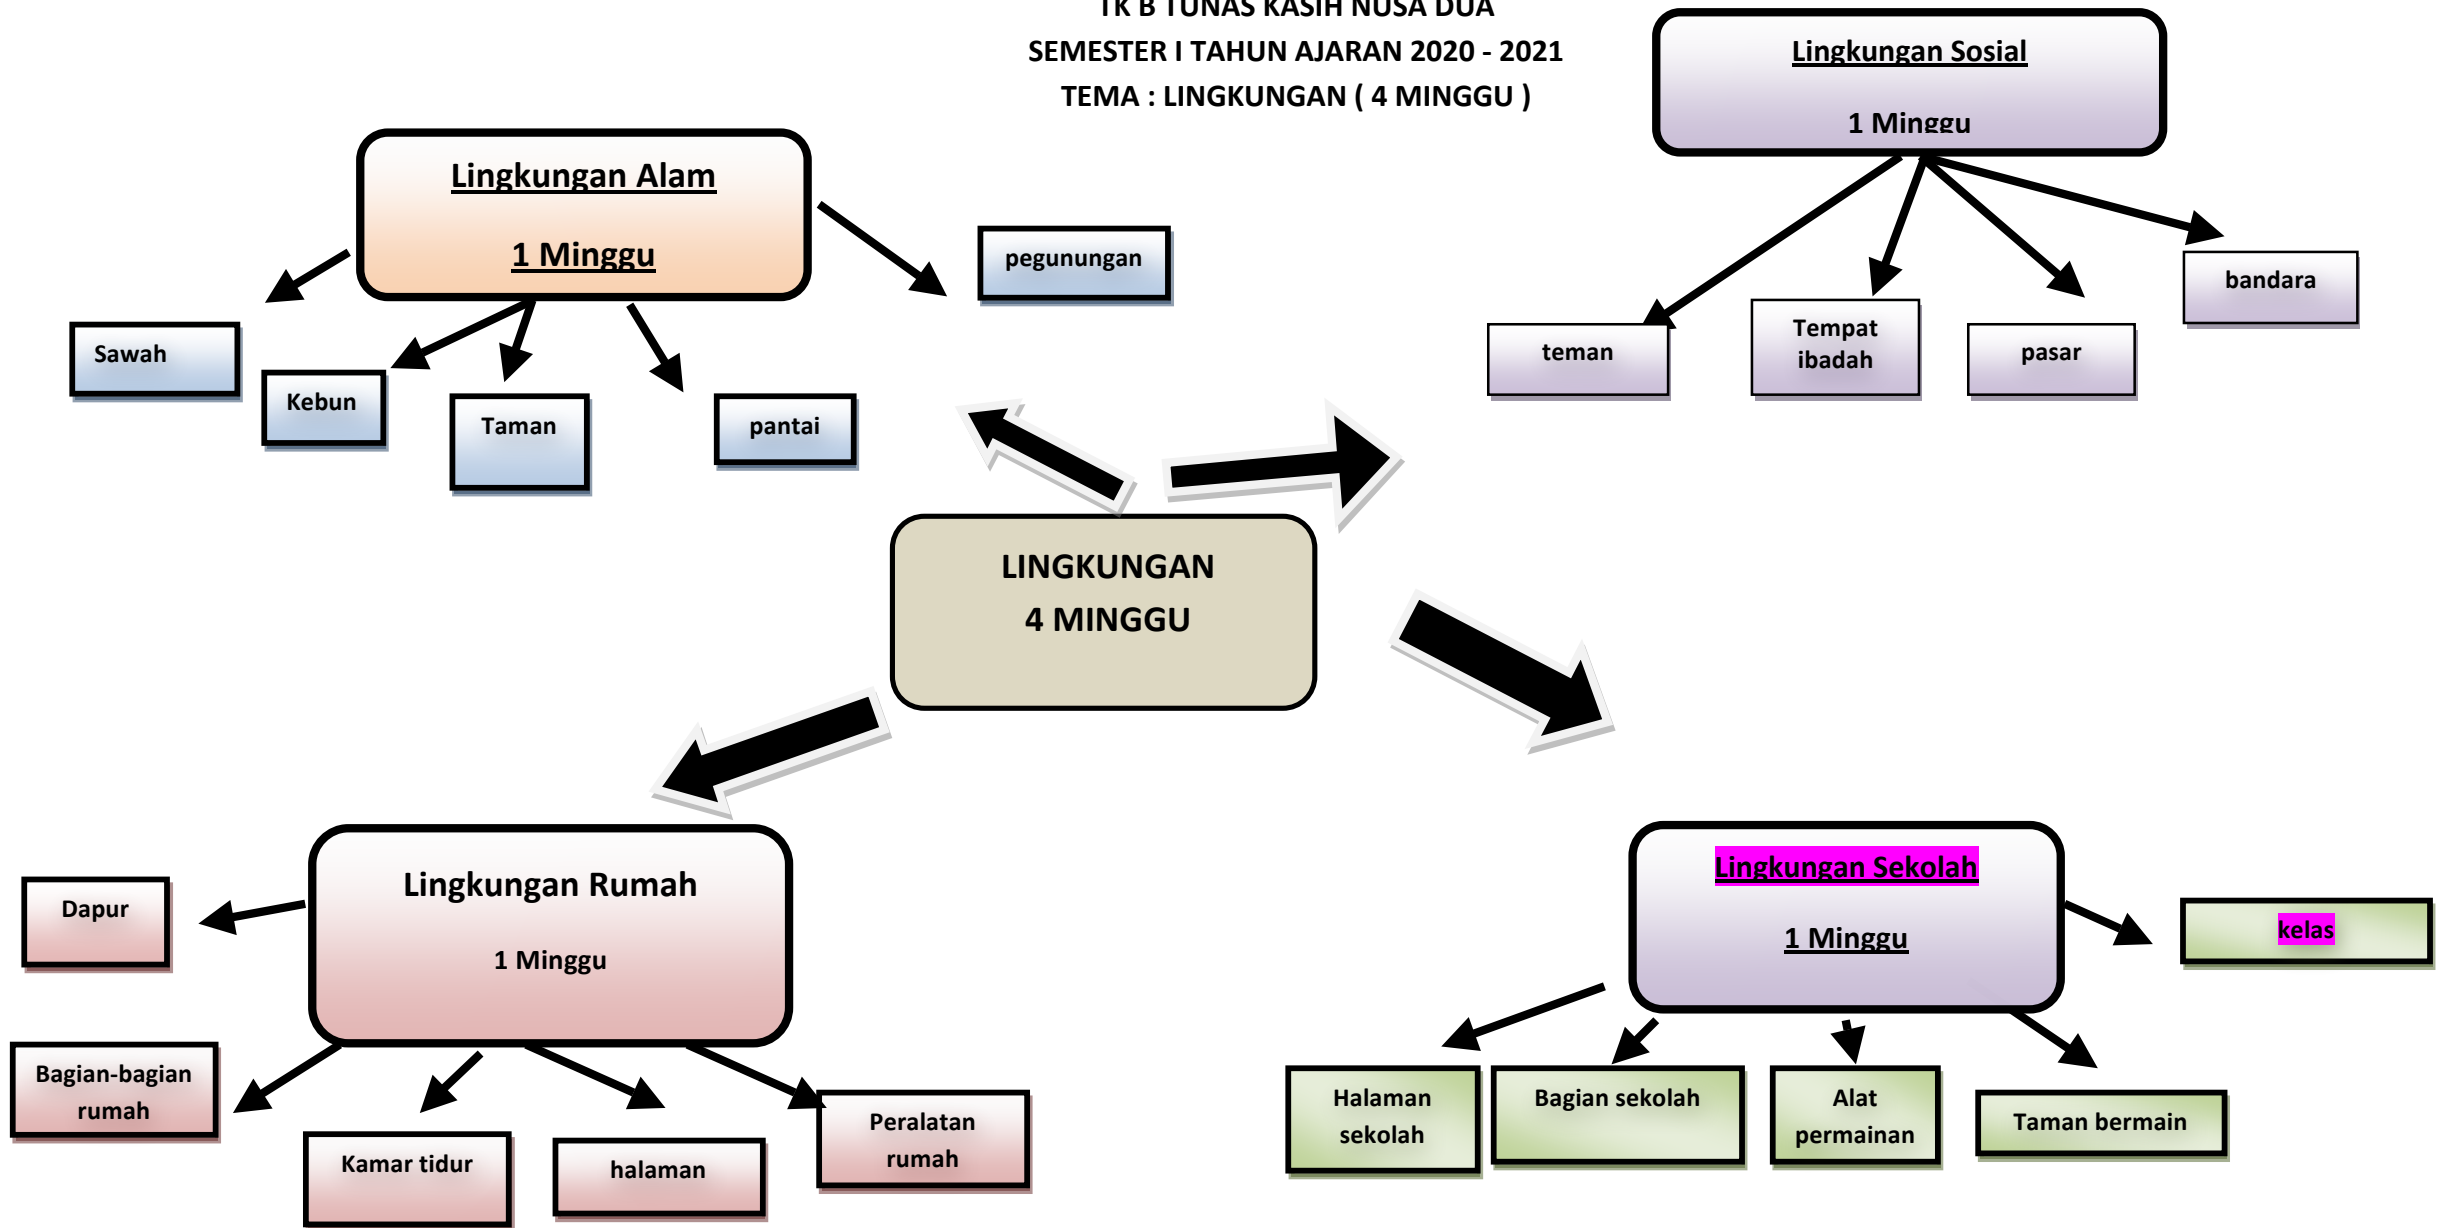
TK B TUNAS KASIH NUSA DUA
SEMESTER I TAHUN AJARAN 2020 - 2021
TEMA : LINGKUNGAN ( 4 MINGGU )

Lingkungan Sosial
1 Minggu

teman
Tempat ibadah
pasar
bandara

Lingkungan Alam
1 Minggu

Sawah
Kebun
Taman
pantai
pegunungan

LINGKUNGAN
4 MINGGU

Lingkungan Rumah
1 Minggu

Dapur
Bagian-bagian rumah
Kamar tidur
halaman
Peralatan rumah

Lingkungan Sekolah
1 Minggu

kelas
Halaman sekolah
Bagian sekolah
Alat permainan
Taman bermain